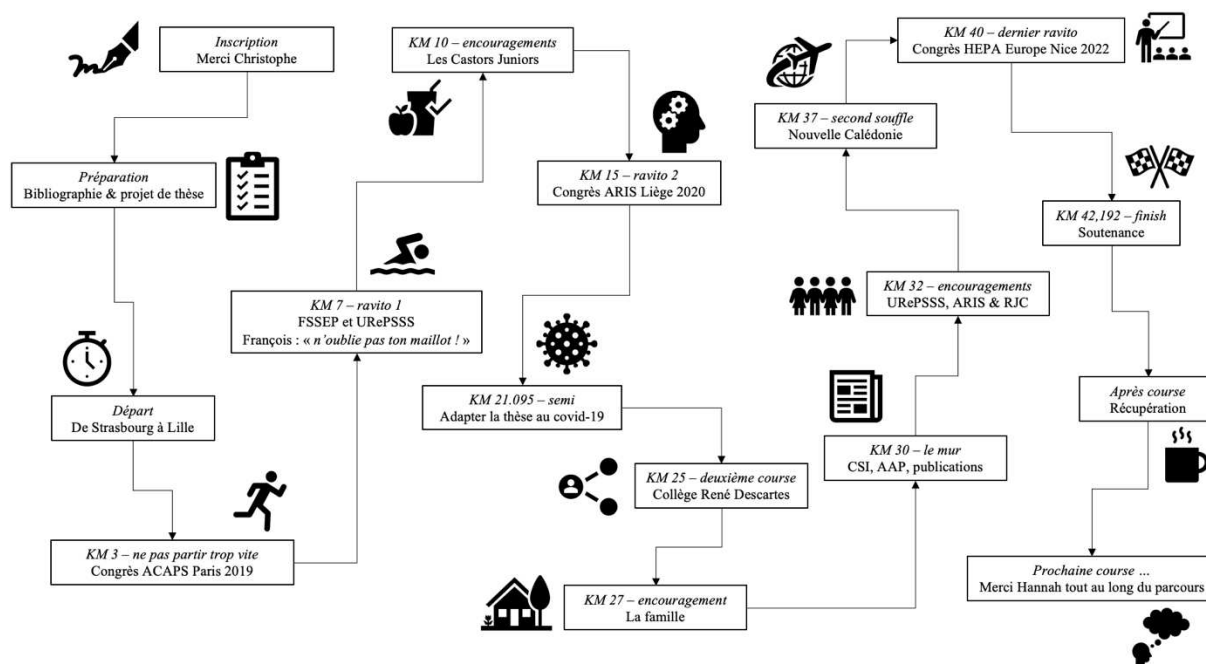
Inscription
Merci Christophe

Préparation
Bibliographie & projet de thèse

Départ
De Strasbourg à Lille

KM 3 – ne pas partir trop vite
Congrès ACAPS Paris 2019

KM 7 – ravito 1
FSSEP et URePSSS
François : « n'oublie pas ton maillot ! »

KM 10 – encouragements
Les Castors Juniors

KM 15 – ravito 2
Congrès ARIS Liège 2020

KM 21.095 – semi
Adapter la thèse au covid-19

KM 25 – deuxième course
Collège René Descartes

KM 27 – encouragement
La famille

KM 30 – le mur
CSI, AAP, publications

KM 32 – encouragements
URePSSS, ARIS & RJC

KM 37 – second souffle
Nouvelle Calédonie

KM 40 – dernier ravito
Congrès HEPA Europe Nice 2022

KM 42,192 – finish
Soutenance

Après course
Récupération

Prochaine course ...
Merci Hannah tout au long du parcours